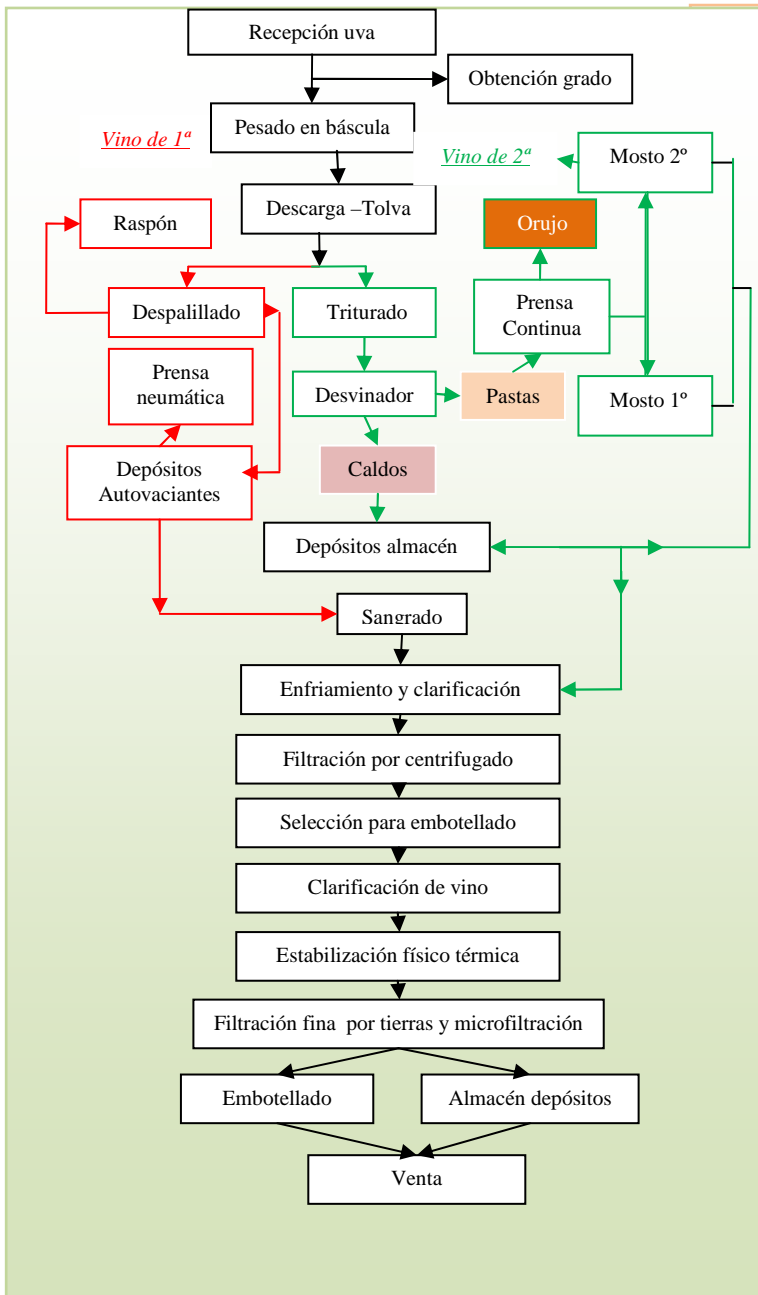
Recepción uva

Obtención grado

Vino de 1ª

Pesado en báscula

Vino de 2ª

Mosto 2º

Descarga –Tolva

Raspón

Orujo

Despalillado

Triturado

Prensa Continua

Prensa neumática

Desvinador

Pastas

Mosto 1º

Depósitos Autovaciantes

Caldos

Depósitos almacén

Sangrado

Enfriamiento y clarificación

Filtración por centrifugado

Selección para embotellado

Clarificación de vino

Estabilización físico térmica

Filtración fina por tierras y microfiltración

Embotellado

Almacén depósitos

Venta